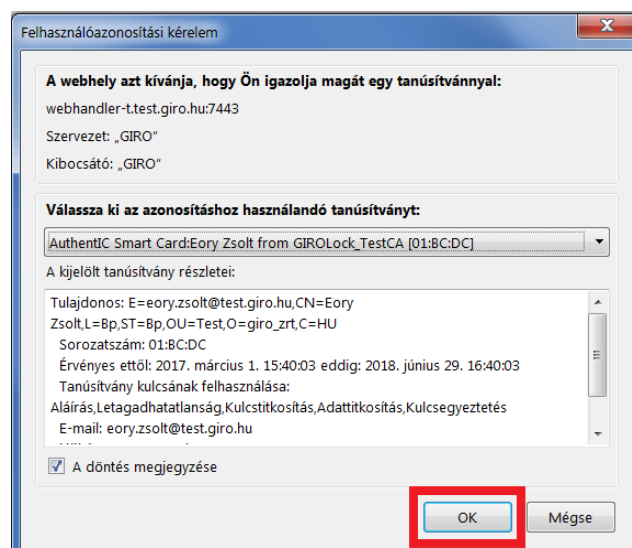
Felhasználóazonosítási kérelem

A webhely azt kívánja, hogy Ön igazolja magát egy tanúsítvánnyal:

webhandler-t.test.giro.hu:7443

Szervezet: „GIRO"

Kibocsátó: „GIRO"

Válassza ki az azonosításhoz használandó tanúsítványt:

AuthentIC Smart Card:Eory Zsolt from GIROLock_TestCA [01:BC:DC]

A kijelölt tanúsítvány részletei:

Tulajdonos: E=eory.zsolt@test.giro.hu,CN=Eory Zsolt,L=Bp,ST=Bp,OU=Test,O=giro_zrt,C=HU
Sorozatszám: 01:BC:DC
Érvényes ettől: 2017. március 1. 15:40:03 eddig: 2018. június 29. 16:40:03
Tanúsítvány kulcsának felhasználása: Aláírás,Letagadhatatlanság,Kulcstitkosítás,Adattitkosítás,Kulcsegyeztetés
E-mail: eory.zsolt@test.giro.hu
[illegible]

A döntés megjegyzése

OK

Mégse